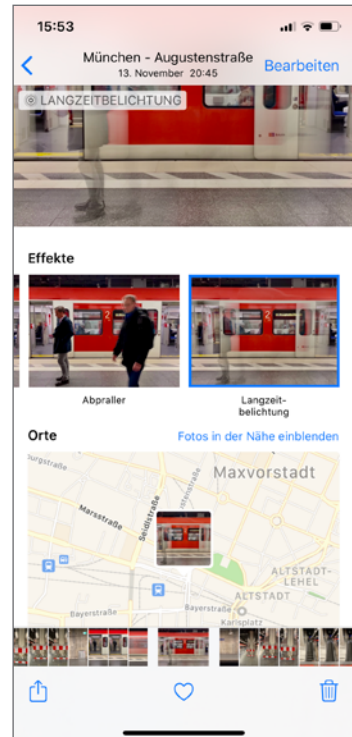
15:53

München - Augustenstraße
13. November 20:45

Bearbeiten

LANGZEITBELICHTUNG

Effekte

Abpraller

Langzeitbelichtung

Orte

Fotos in der Nähe einblenden

Maxvorstadt

Marsstraße

Seidlstraße

ALTSTADT-LEHEL

ALTSTADT

Bayerstraße

Bayerstraße

Karlsplatz

2

2